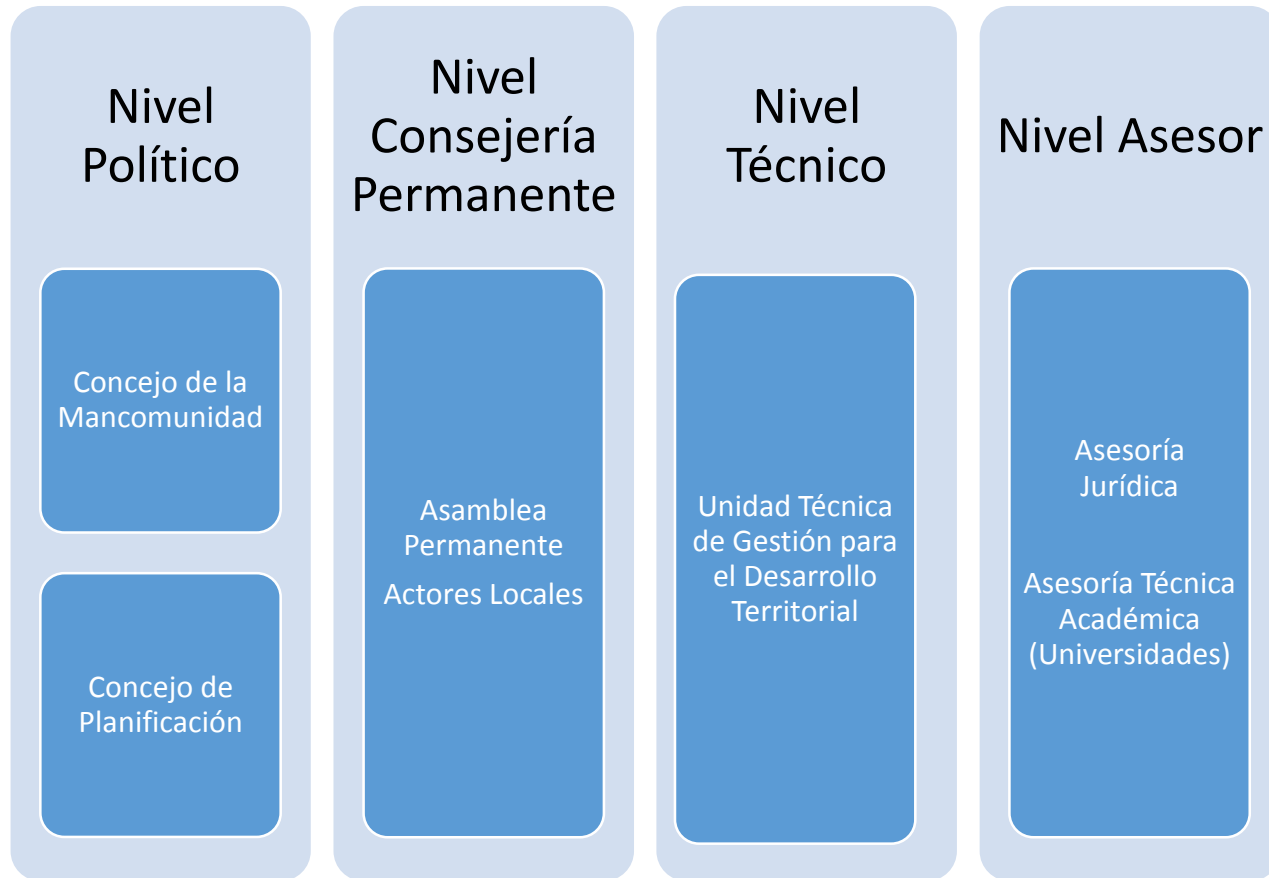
Nivel Político

Concejo de la Mancomunidad

Concejo de Planificación

Nivel Consejería Permanente

Asamblea Permanente

Actores Locales

Nivel Técnico

Unidad Técnica de Gestión para el Desarrollo Territorial

Nivel Asesor

Asesoría Jurídica

Asesoría Técnica Académica (Universidades)